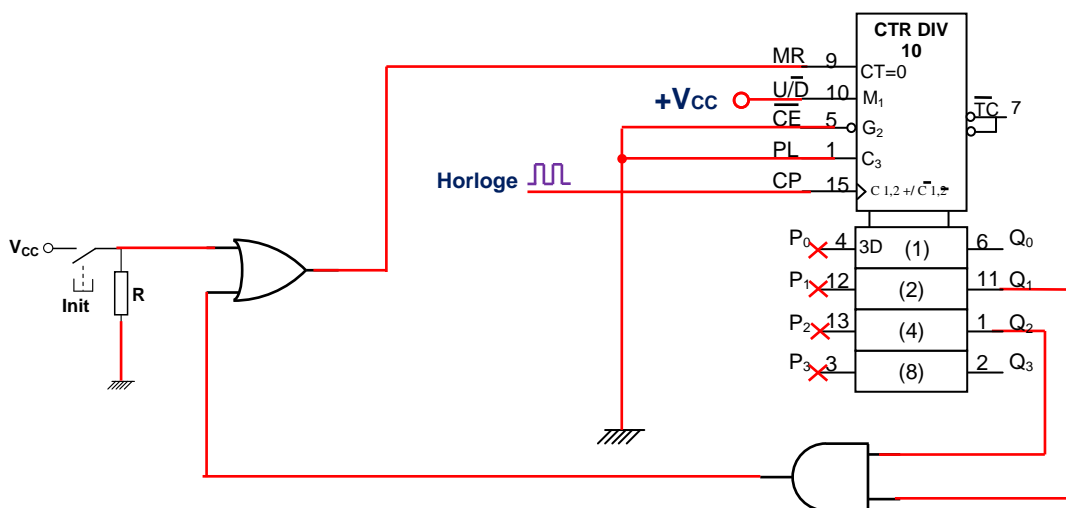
CTR DIV
10

MR 9 CT=0
+V$_{CC}$ U/$\overline{D}$ 10 M$_1$
$\overline{CE}$ 5 G$_2$
PL 1 C$_3$
Horloge CP 15 C 1,2 +/$\overline{C}$ 1,$\overline{2}$
$\overline{TC}$ 7

V$_{CC}$
Init
R

P$_0$ 4 3D (1) 6 Q$_0$
P$_1$ 12 (2) 11 Q$_1$
P$_2$ 13 (4) 1 Q$_2$
P$_3$ 3 (8) 2 Q$_3$